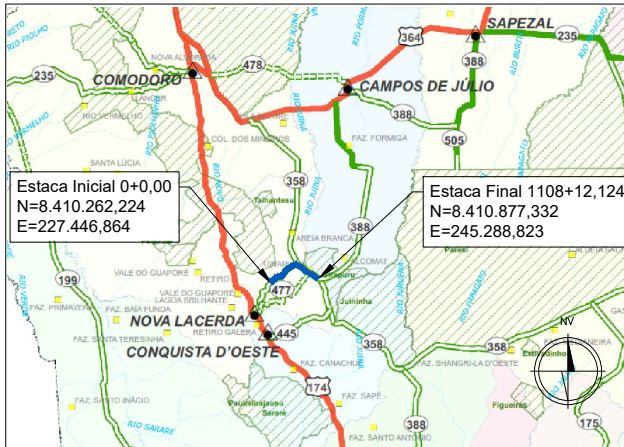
SAPEZAL
364
235
478
COMODORO
NOVA ALVORADA
235
CAMPOS DE JÚLIO
388
388
505
FAZ. FORMIGA
COL. DOS MINEIROS
SANTA LÚCIA
Estaca Inicial 0+0,00
N=8.410.262,224
E=227.446,864
Estaca Final 1108+12,124
N=8.410.877,332
E=245.288,823
358
388
AREIA BRANCA
199
VALE DO GUAPORÉ
RETIRO
VALE DO GUAPORÉ
LAGOA BRILHANTE
477
Juininha
FAZ. PRIMAVERA
FAZ. BAÍA FUNDA
NOVA LACERDA
RETIRO GALERA
445
FAZ. SANTA TERESINHA
CONQUISTA D'OESTE
358
FAZ. CANACHUÊ
FAZ. SHANGRI-LÁ D'OESTE
NV
174
FAZ. SAPÉ
FAZ. SANTO INÁCIO
388
FAZ. SANTO ANTONIO
Figueiras
175
RIO PIOLHO
RIO VERMELHO
RIO SARARÉ
Sararé